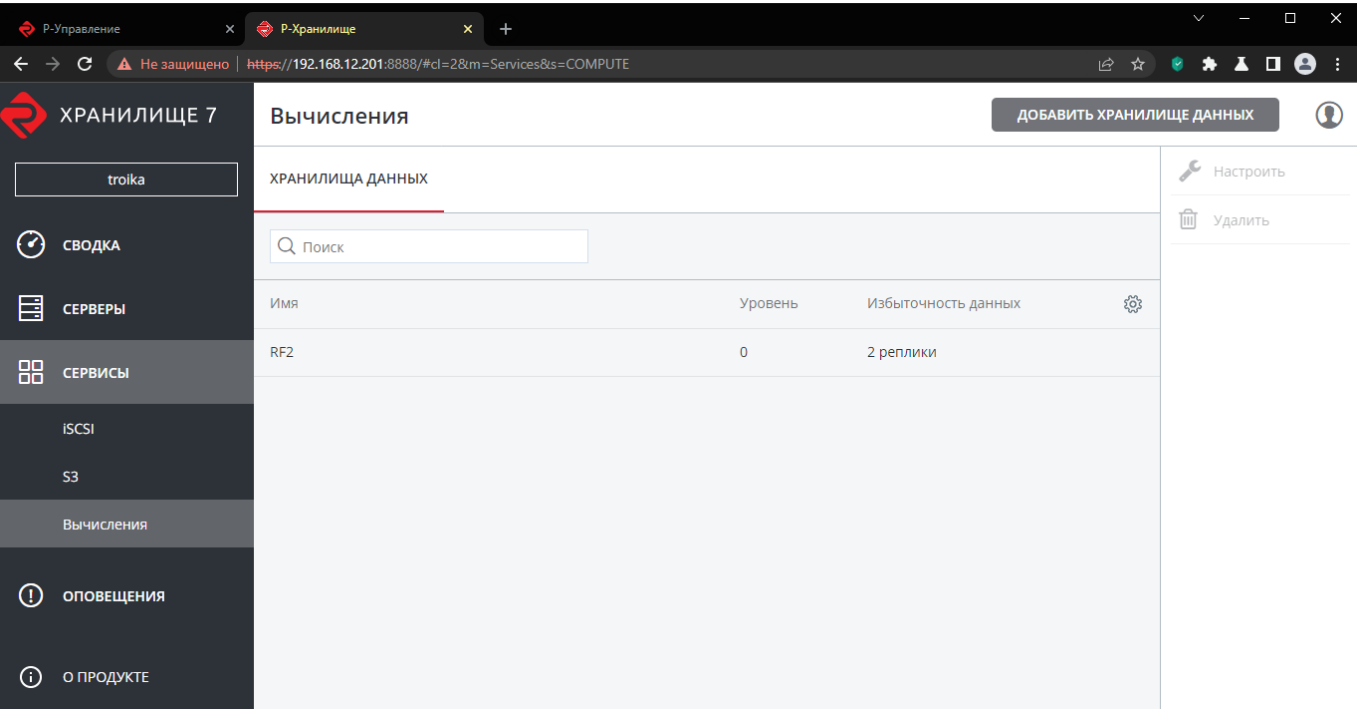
Р-Управление ×
Р-Хранилище ×
+

Не защищено | https://192.168.12.201:8888/#cl=2&m=Services&s=COMPUTE

ХРАНИЛИЩЕ 7

troika

СВОДКА

СЕРВЕРЫ

СЕРВИСЫ

iSCSI

S3

Вычисления

ОПОВЕЩЕНИЯ

О ПРОДУКТЕ

Вычисления

ДОБАВИТЬ ХРАНИЛИЩЕ ДАННЫХ

ХРАНИЛИЩА ДАННЫХ

Поиск

| Имя | Уровень | Избыточность данных |
|---|---|---|
| RF2 | 0 | 2 реплики |

Настроить

Удалить